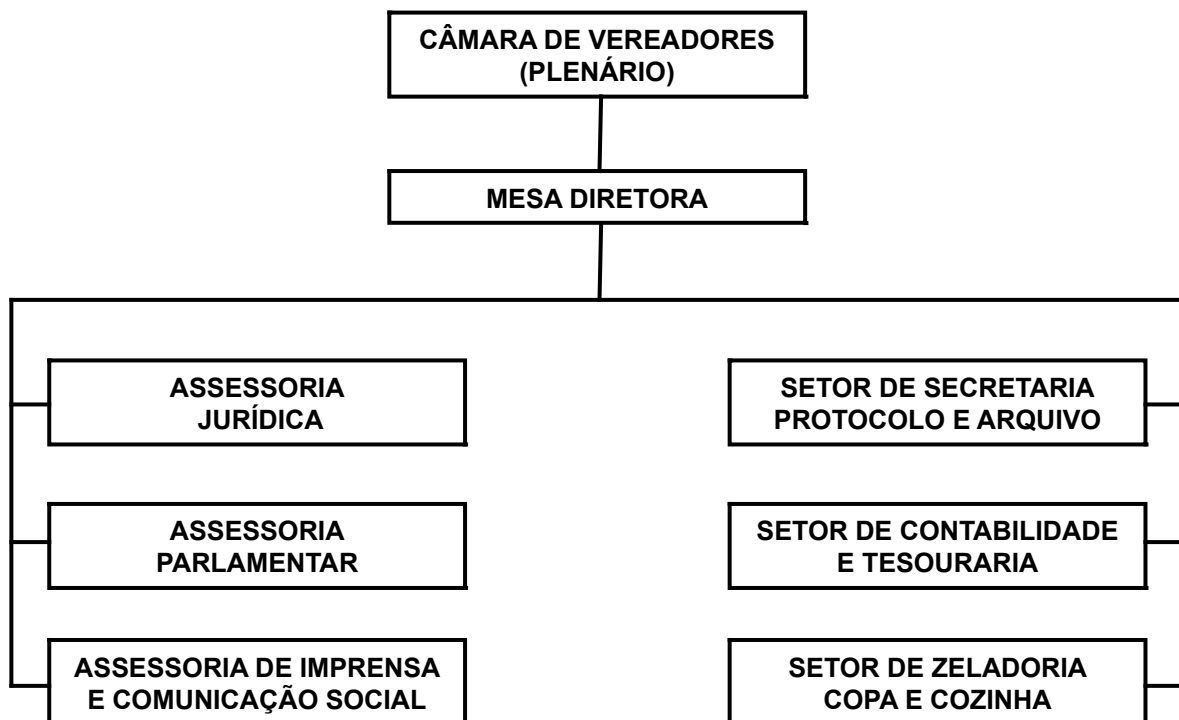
CÂMARA DE VEREADORES
(PLENÁRIO)

MESA DIRETORA

ASSESSORIA
JURÍDICA

ASSESSORIA
PARLAMENTAR

ASSESSORIA DE IMPRENSA
E COMUNICAÇÃO SOCIAL

SETOR DE SECRETARIA
PROTOCOLO E ARQUIVO

SETOR DE CONTABILIDADE
E TESOURARIA

SETOR DE ZELADORIA
COPA E COZINHA